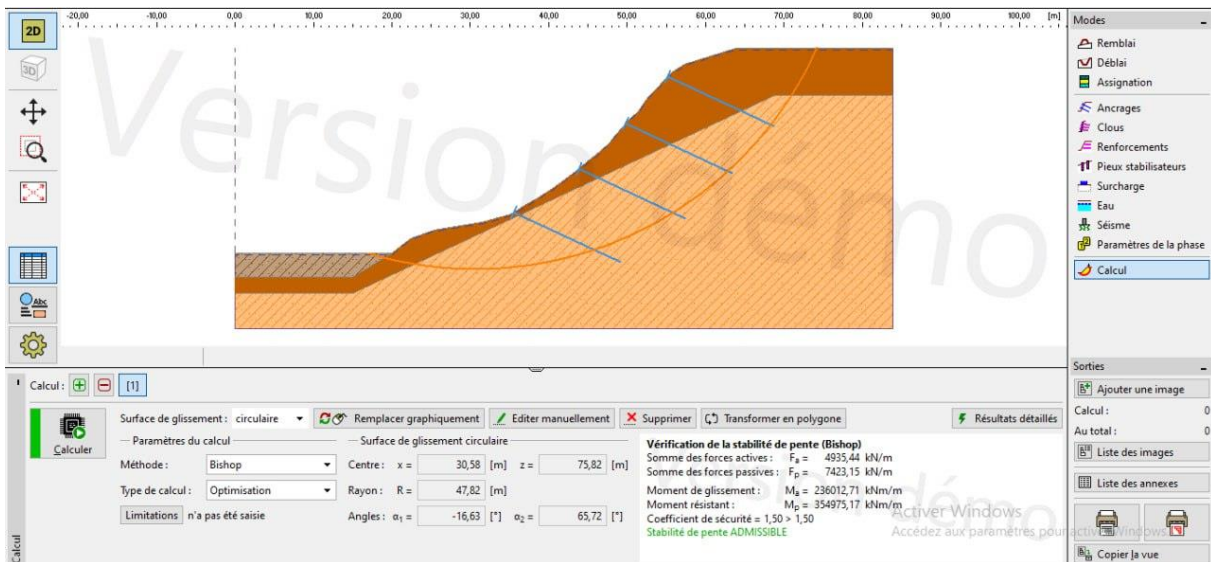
2D

3D

-20,00 -10,00 0,00 10,00 20,00 30,00 40,00 50,00 60,00 70,00 80,00 90,00 100,00 [m]

Version démo

Modes
Remblai
Déblai
Assignation
Ancrages
Clous
Renforcements
Pieux stabilisateurs
Surcharge
Eau
Séisme
Paramètres de la phase
Calcul

Sorties
Ajouter une image
Calcul : 0
Au total : 0
Liste des images
Liste des annexes
Copier la vue

Calcul : [1]

Calculer

Surface de glissement : circulaire
Remplacer graphiquement
Editer manuellement
Supprimer
Transformer en polygone
Résultats détaillés

Paramètres du calcul
Méthode : Bishop
Type de calcul : Optimisation
Limitations n'a pas été saisie

Surface de glissement circulaire
Centre : $x =$ 30,58 [m] $z =$ 75,82 [m]
Rayon : $R =$ 47,82 [m]
Angles : $\alpha_1 =$ -16,63 [°] $\alpha_2 =$ 65,72 [°]

Vérification de la stabilité de pente (Bishop)
Somme des forces actives : $F_a =$ 4935,44 kN/m
Somme des forces passives : $F_p =$ 7423,15 kN/m
Moment de glissement : $M_a =$ 236012,71 kNm/m
Moment résistant : $M_p =$ 354975,17 kNm/m
Coefficient de sécurité = 1,50 > 1,50
Stabilité de pente ADMISSIBLE

Activer Windows
Accédez aux paramètres pour activer Windows.

Calcul